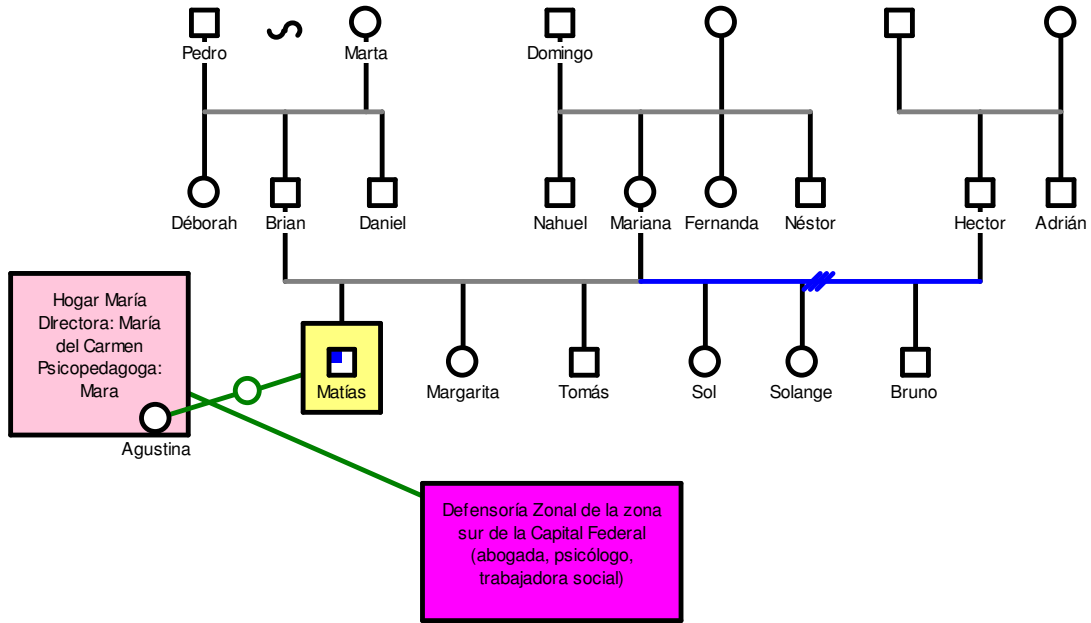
Pedro

Marta

Domingo

Déborah

Brian

Daniel

Nahuel

Mariana

Fernanda

Néstor

Hector

Adrián

Hogar María DIrectora: María del Carmen Psicopedagoga: Mara

Agustina

Matías

Margarita

Tomás

Sol

Solange

Bruno

Defensoría Zonal de la zona sur de la Capital Federal (abogada, psicólogo, trabajadora social)